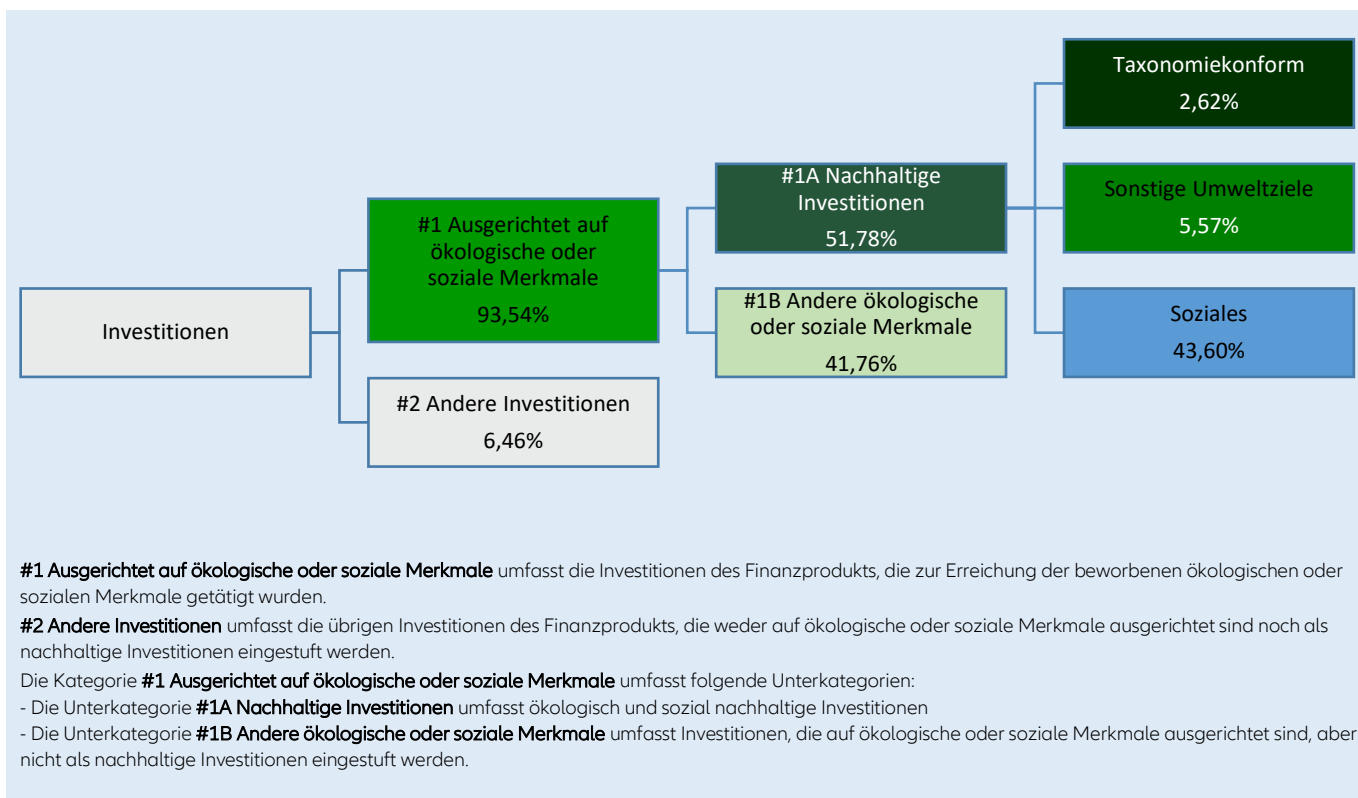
Investitionen

#1 Ausgerichtet auf ökologische oder soziale Merkmale
93,54%

#2 Andere Investitionen
6,46%

#1A Nachhaltige Investitionen
51,78%

#1B Andere ökologische oder soziale Merkmale
41,76%

Taxonomiekonform
2,62%

Sonstige Umweltziele
5,57%

Soziales
43,60%

**#1 Ausgerichtet auf ökologische oder soziale Merkmale** umfasst die Investitionen des Finanzprodukts, die zur Erreichung der beworbenen ökologischen oder sozialen Merkmale getätigt wurden.

**#2 Andere Investitionen** umfasst die übrigen Investitionen des Finanzprodukts, die weder auf ökologische oder soziale Merkmale ausgerichtet sind noch als nachhaltige Investitionen eingestuft werden.

Die Kategorie **#1 Ausgerichtet auf ökologische oder soziale Merkmale** umfasst folgende Unterkategorien:

- Die Unterkategorie **#1A Nachhaltige Investitionen** umfasst ökologisch und sozial nachhaltige Investitionen

- Die Unterkategorie **#1B Andere ökologische oder soziale Merkmale** umfasst Investitionen, die auf ökologische oder soziale Merkmale ausgerichtet sind, aber nicht als nachhaltige Investitionen eingestuft werden.